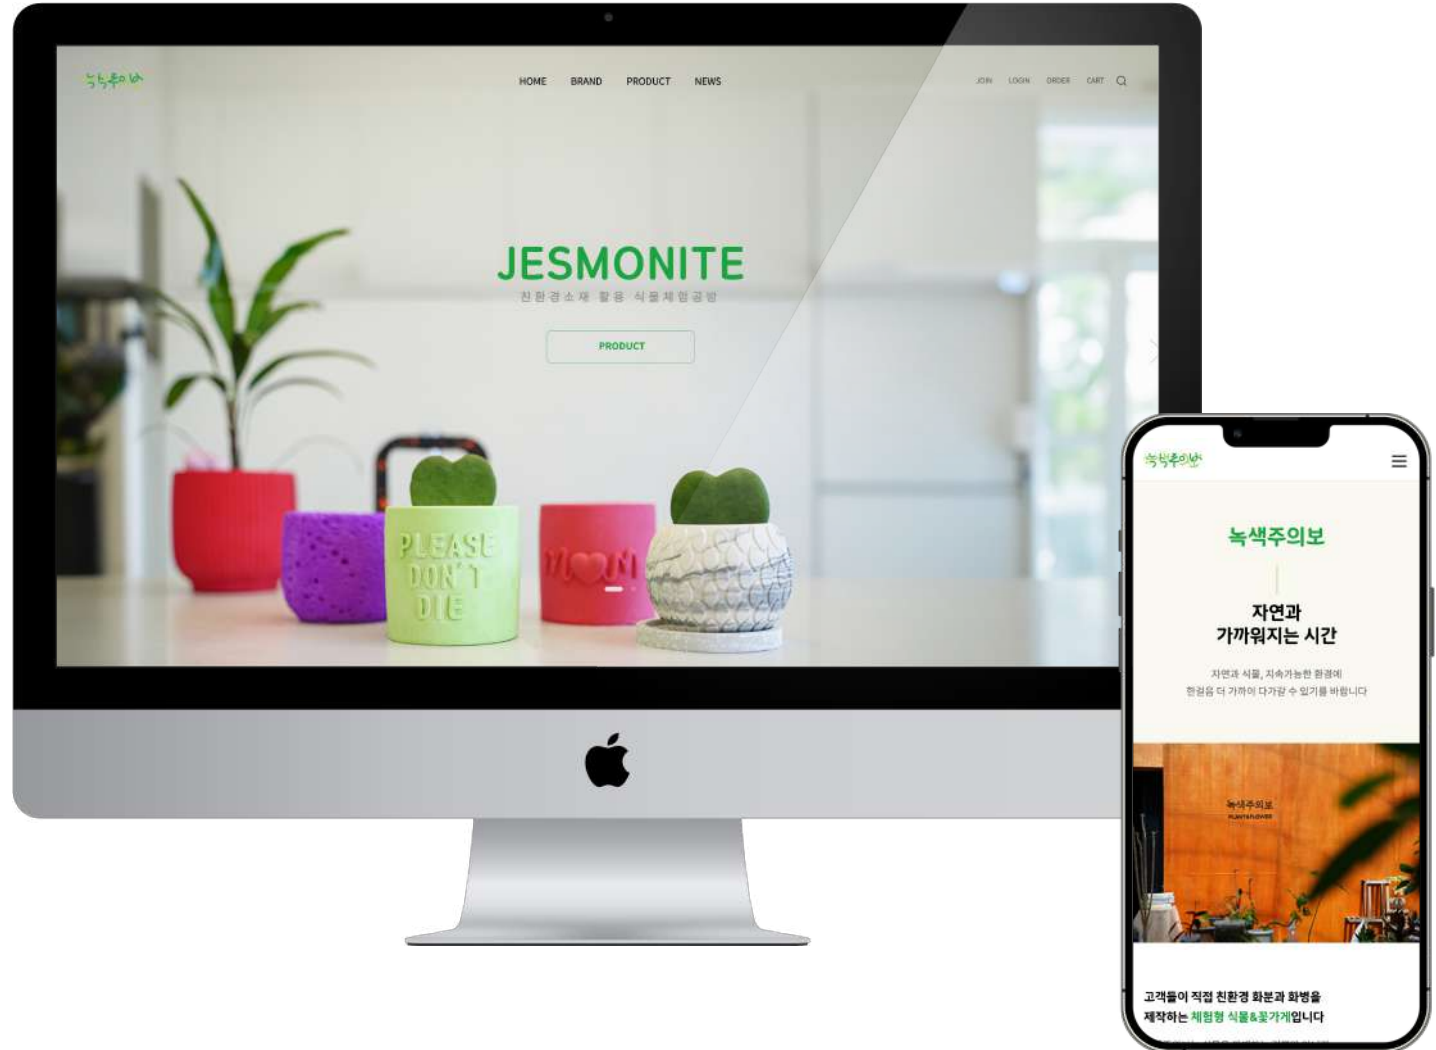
녹색주의보

HOME BRAND PRODUCT NEWS

JOIN LOGIN ORDER CART

JESMONITE

친환경소재 활용 식물체험공방

PRODUCT

PLEASE DON'T DIE

MOM

녹색주의보

녹색주의보

자연과 가까워지는 시간

자연과 식물, 지속가능한 환경에 한걸음 더 가까이 다가갈 수 있기를 바랍니다

녹색주의보
PLANTS&FLOWER

고객들이 직접 친환경 화분과 화병을 제작하는 체험형 식물&꽃가게입니다